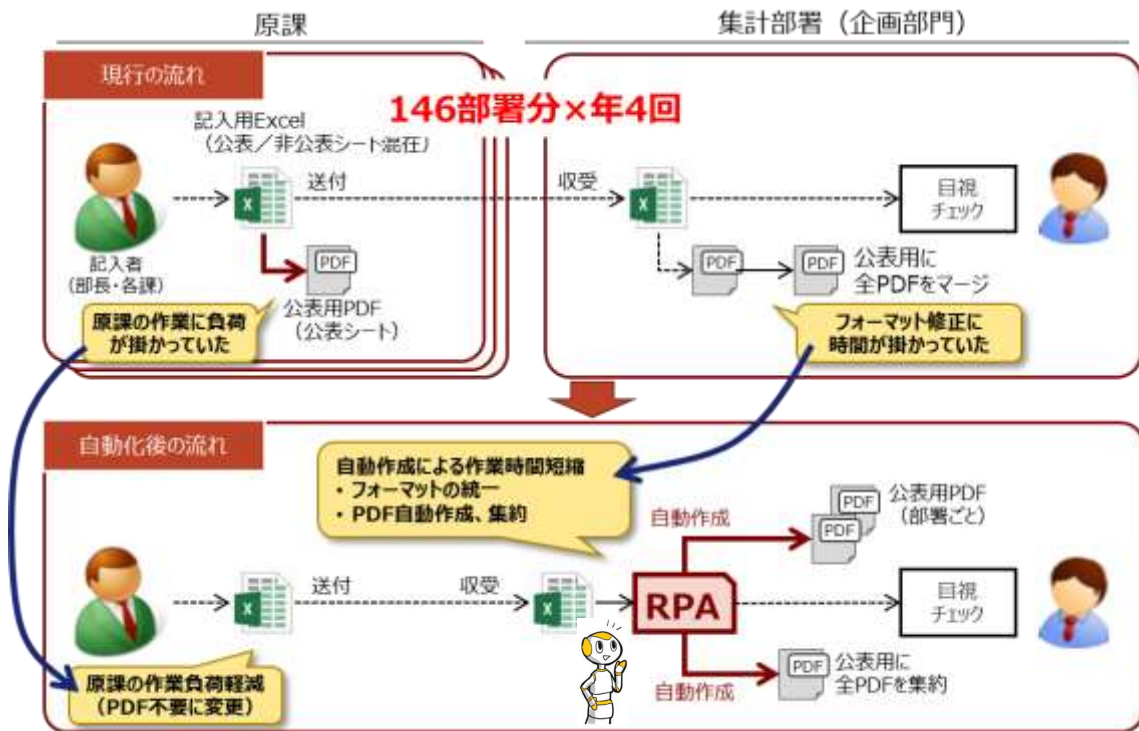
原課

集計部署（企画部門）

現行の流れ

146部署分×年4回

記入用Excel
（公表／非公表シート混在）

送付

収受

目視
チェック

記入者
（部長・各課）

PDF

公表用PDF
（公表シート）

PDF

PDF

公表用に
全PDFをマージ

原課の作業に負荷が掛かっていた

フォーマット修正に時間が掛かっていた

自動化後の流れ

自動作成による作業時間短縮
・フォーマットの統一
・PDF自動作成、集約

自動作成

PDF

PDF

公表用PDF
（部署ごと）

送付

収受

RPA

目視
チェック

PDF

公表用に
全PDFを集約

自動作成

原課の作業負荷軽減
（PDF不要に変更）